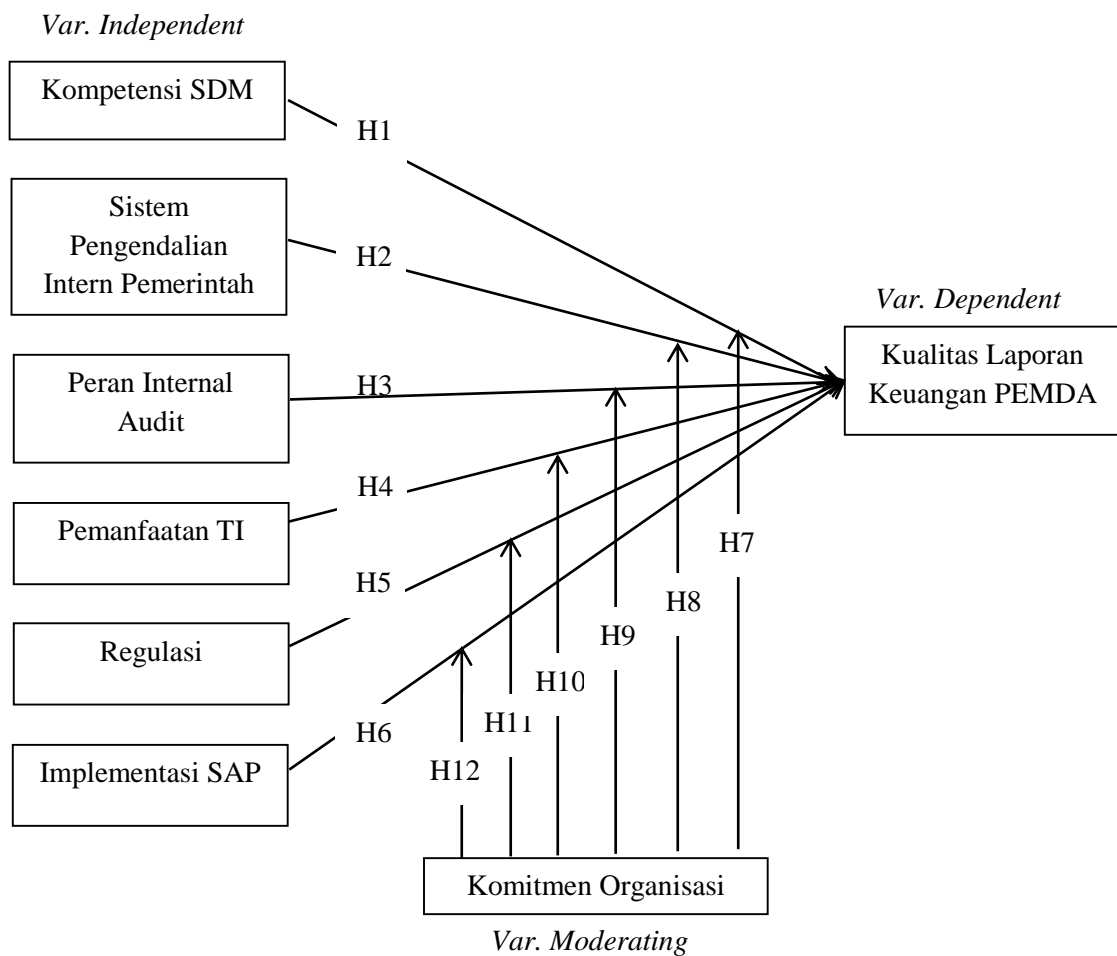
Var. Independent

Kompetensi SDM

H1

Sistem Pengendalian Intern Pemerintah

H2

Var. Dependent

Kualitas Laporan Keuangan PEMDA

Peran Internal Audit

H3

H4

Pemanfaatan TI

H7

H5

H8

H9

Regulasi

H10

H11

H6

Implementasi SAP

H12

Komitmen Organisasi

Var. Moderating